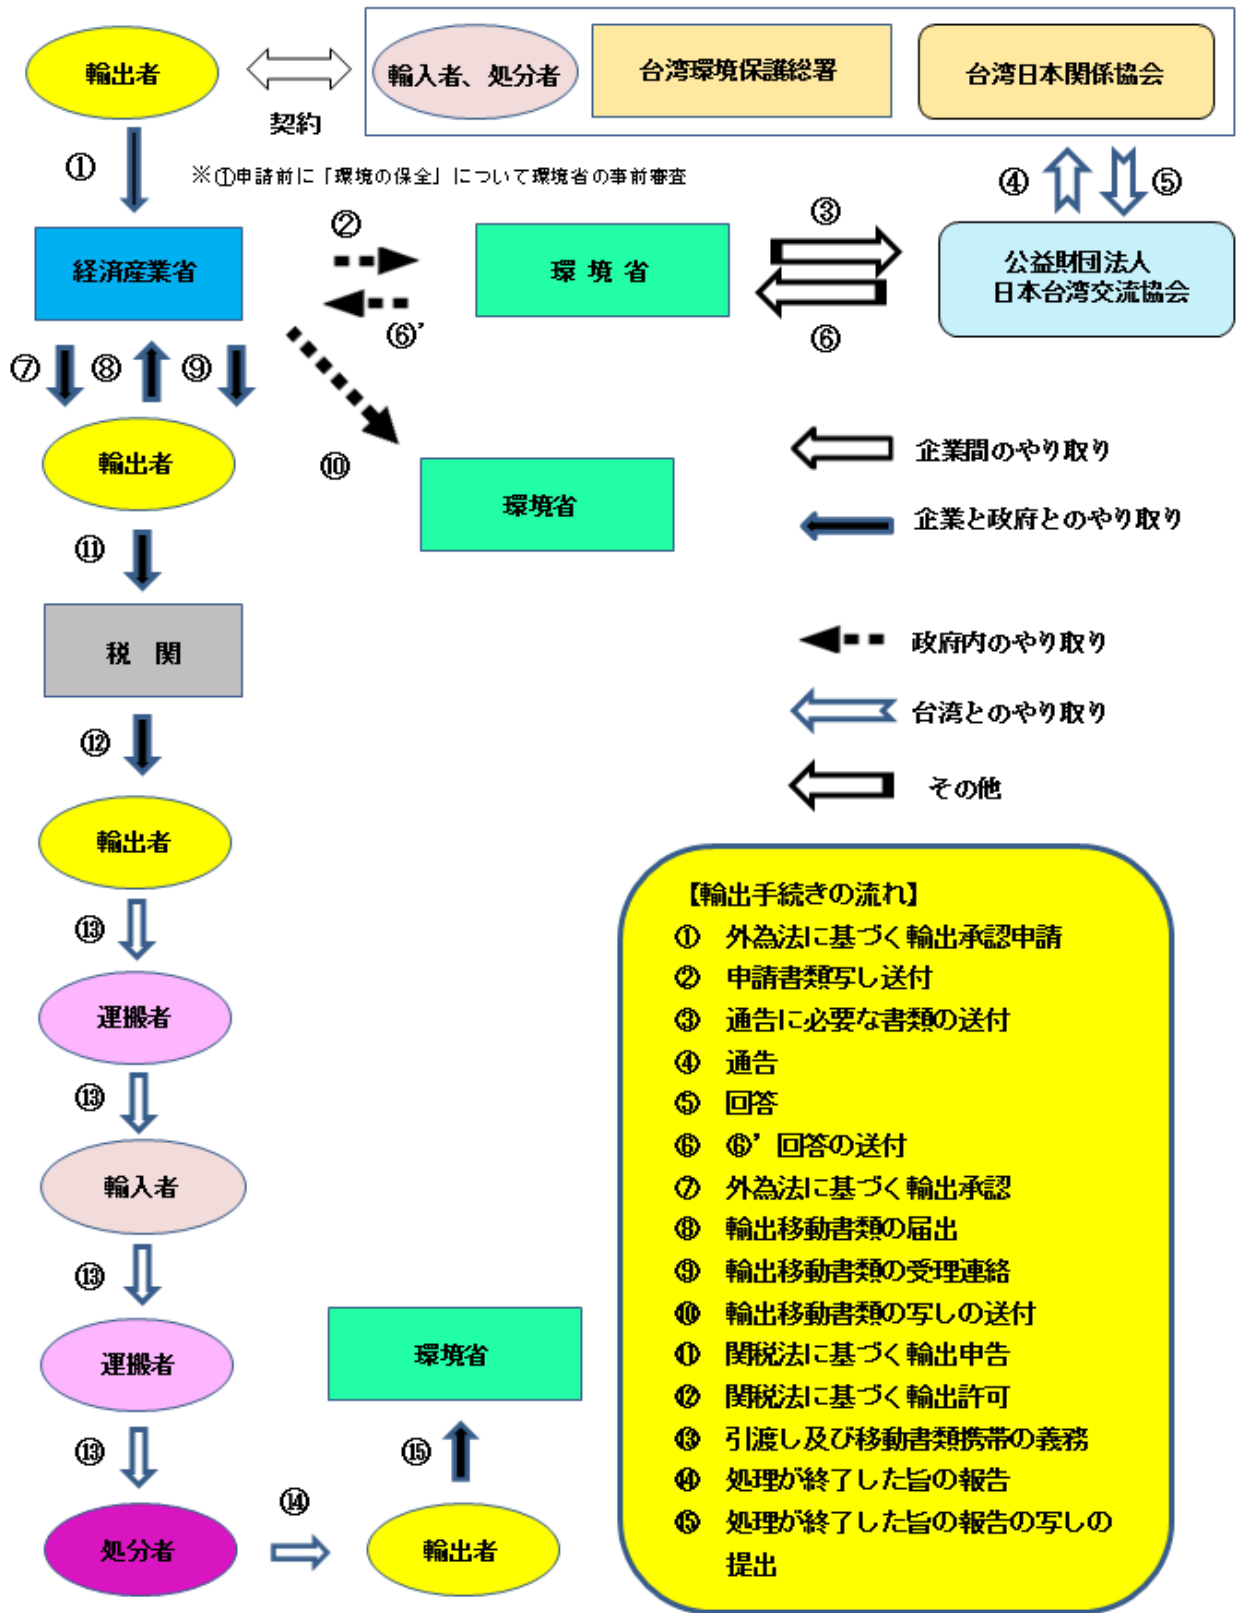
輸出者

契約

輸入者、処分者

台湾環境保護総署

台湾日本関係協会

①

※①申請前に「環境の保全」について環境省の事前審査

④ ⑤

経済産業省

②

環 境 省

③

公益財団法人
日本台湾交流協会

⑥'

⑥

⑦ ⑧ ⑨

輸出者

⑩

環境省

企業間のやり取り

企業と政府とのやり取り

⑪

税 関

政府内のやり取り

台湾とのやり取り

⑫

その他

輸出者

【輸出手続きの流れ】
① 外為法に基づく輸出承認申請
② 申請書類写し送付
③ 通告に必要な書類の送付
④ 通告
⑤ 回答
⑥ ⑥' 回答の送付
⑦ 外為法に基づく輸出承認
⑧ 輸出移動書類の届出
⑨ 輸出移動書類の受理連絡
⑩ 輸出移動書類の写しの送付
⑪ 関税法に基づく輸出申告
⑫ 関税法に基づく輸出許可
⑬ 引渡し及び移動書類携帯の義務
⑭ 処理が終了した旨の報告
⑮ 処理が終了した旨の報告の写しの提出

⑬

運搬者

⑬

輸入者

⑬

運搬者

環境省

⑬

⑮

⑭

処分者

輸出者